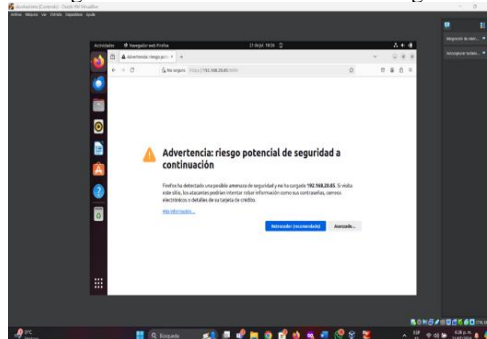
Actividades   Navegador web Firefox   21 de jul 18:54

Advertencia: riesgo pot ×

No seguro   https://192.168.20.85:8443

Advertencia: riesgo potencial de seguridad a continuación

Firefox ha detectado una posible amenaza de seguridad y no ha cargado 192.168.20.85. Si visita este sitio, los atacantes podrían intentar robar información como sus contraseñas, correos electrónicos o detalles de su tarjeta de crédito.

Más información...

Retroceder (recomendado)   Avanzado...

Q Búsqueda